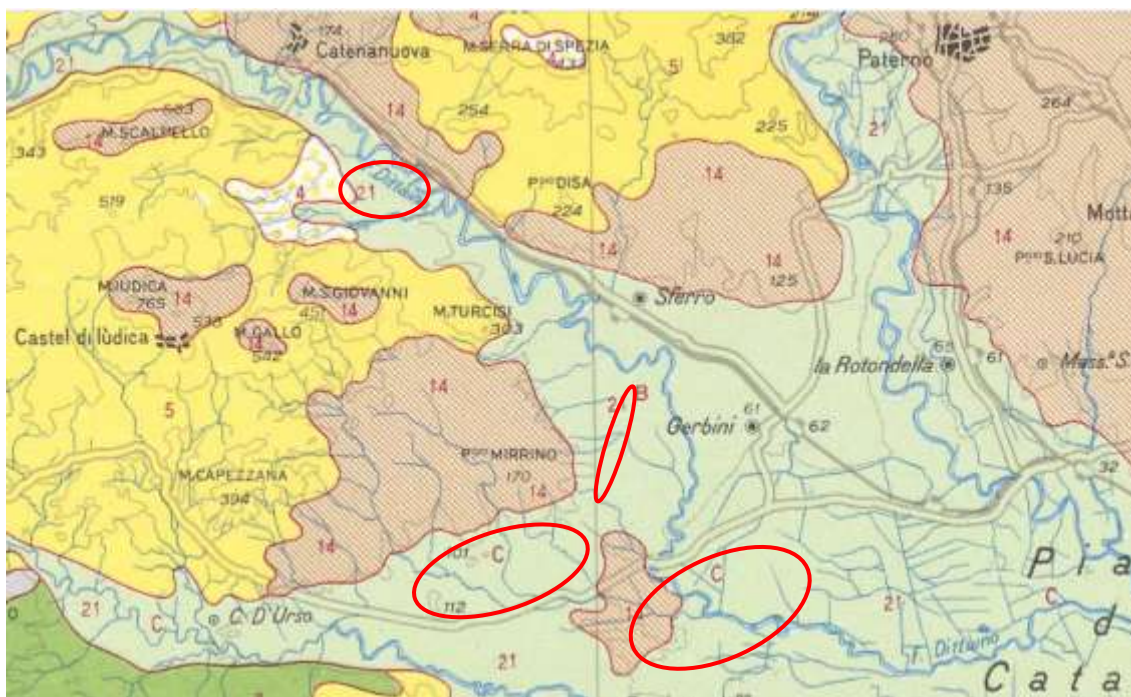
174
Catenanuova
M.SERRA DI SPEZIA
4
382
5
Paternò
21
583
M.SCALPELLO
14
254
225
264
343
14
21
21
P.ta DISA
224
14
519
4
135
Motta
14
14
210
14
P.no S.LUCIA
125
M.IUDICA
765
14
M.S.GIOVANNI
451
14
M.TURCISI
303
Sferro
530
Castel di Iùdica
M.GALLO
542
14
63
61
la Rotondella
Mass.a S.
5
14
21
Gerbini
61
62
P.no MIRRINO
170
14
M.CAPEZZANA
394
32
14
101
C
P i a
C
C
112
21
C
C. D'Urso
21
d
T. Dittaino
21
C a t a